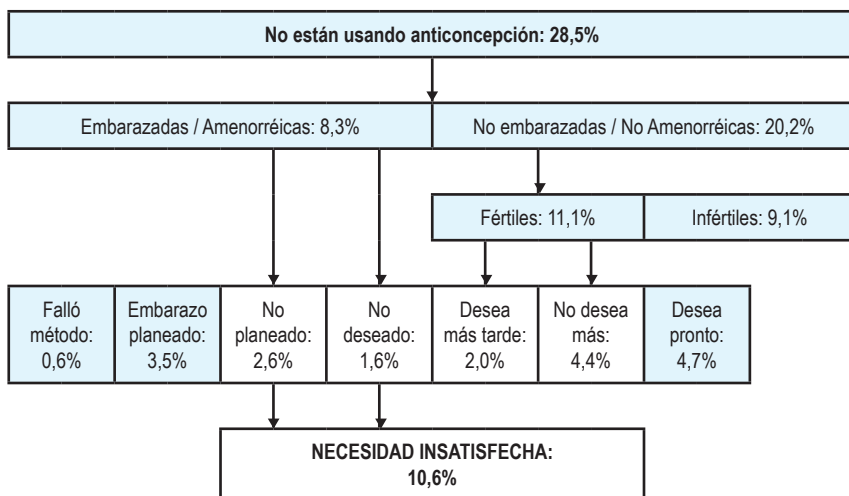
No están usando anticoncepción: 28,5%

Embarazadas / Amenorréicas: 8,3%

No embarazadas / No Amenorréicas: 20,2%

Fértiles: 11,1%

Infértiles: 9,1%

Falló método: 0,6%

Embarazo planeado: 3,5%

No planeado: 2,6%

No deseado: 1,6%

Desea más tarde: 2,0%

No desea más: 4,4%

Desea pronto: 4,7%

NECESIDAD INSATISFECHA: 10,6%